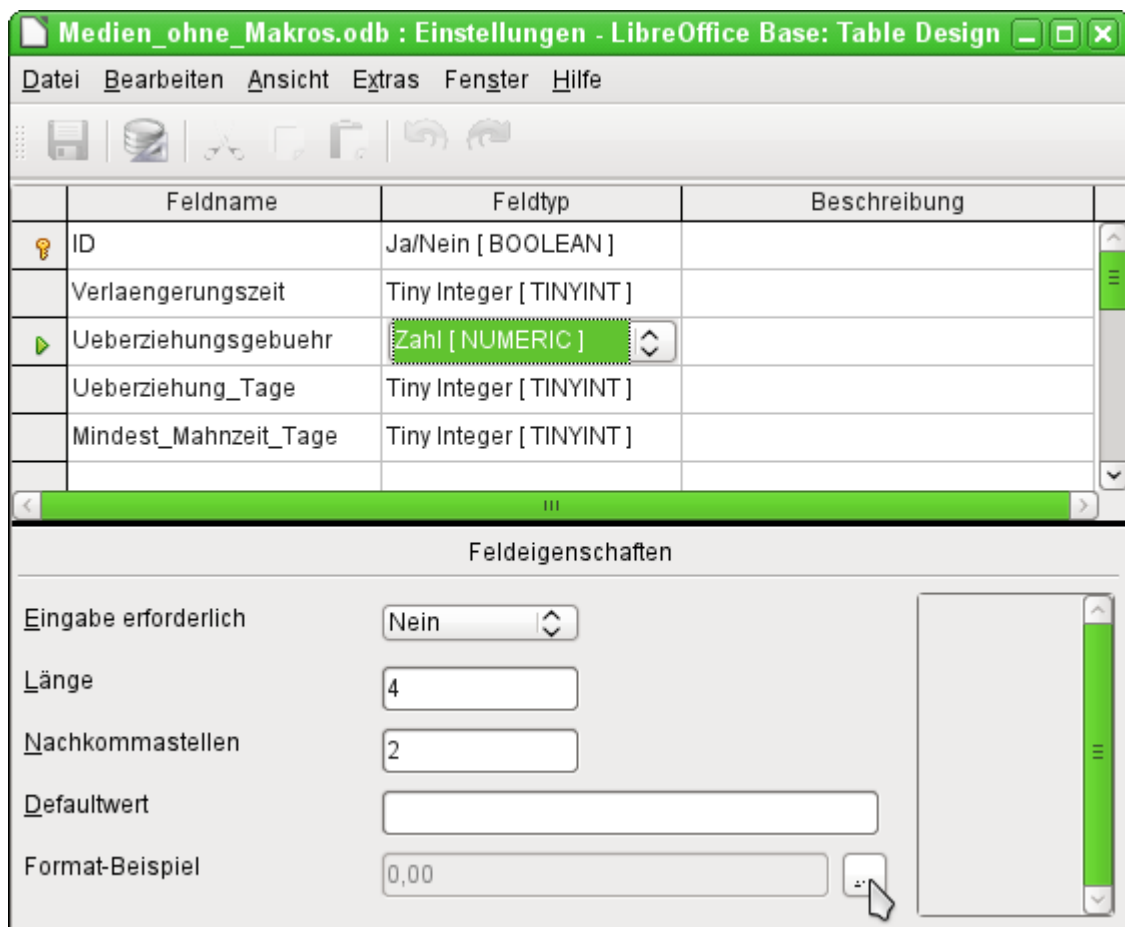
Medien_ohne_Makros.odb : Einstellungen - LibreOffice Base: Table Design

Datei Bearbeiten Ansicht Extras Fenster Hilfe

| Feldname | Feldtyp | Beschreibung |
|---|---|---|
| ID | Ja/Nein [ BOOLEAN ] | |
| Verlaengerungszeit | Tiny Integer [ TINYINT ] | |
| Ueberziehungsgebuehr | Zahl [ NUMERIC ] | |
| Ueberziehung_Tage | Tiny Integer [ TINYINT ] | |
| Mindest_Mahnzeit_Tage | Tiny Integer [ TINYINT ] | |

Feldeigenschaften

Eingabe erforderlich Nein

Länge 4

Nachkommastellen 2

Defaultwert

Format-Beispiel 0,00 ...